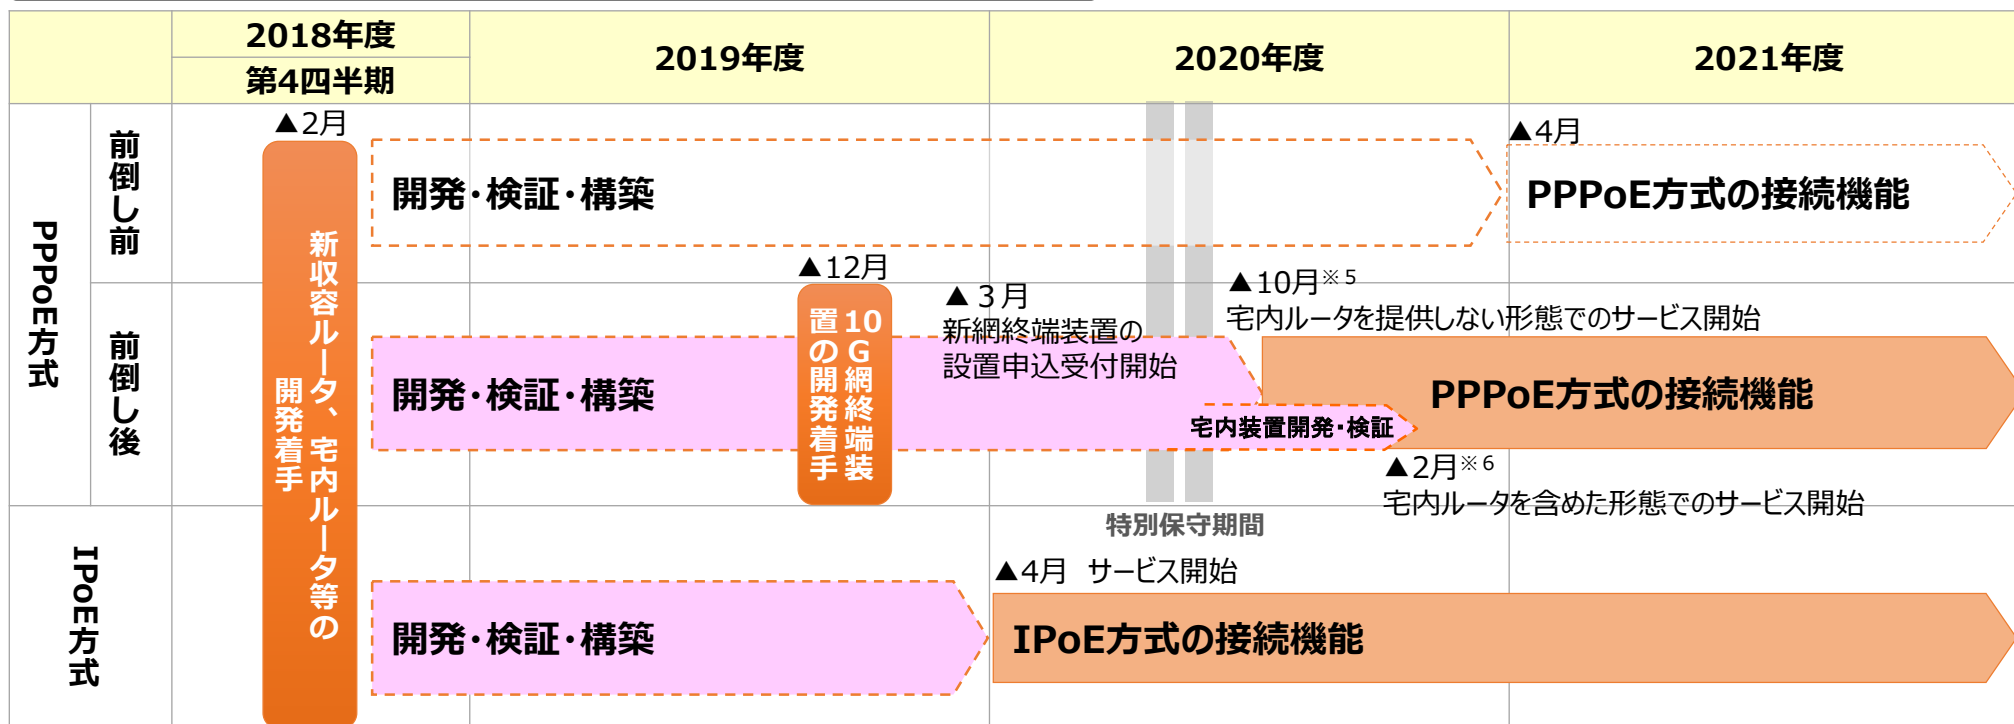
| | 2018年度 第4四半期 | 2019年度 | 2020年度 | 2021年度 |
|---|---|---|---|---|

PPPoE方式

前倒し前

▲2月

新収容ルータ、宅内ルータ等の開発着手

開発・検証・構築

▲4月

PPPoE方式の接続機能

前倒し後

開発・検証・構築

▲12月

10G網終端装置の開発着手

▲３月
新網終端装置の設置申込受付開始

▲10月※５
宅内ルータを提供しない形態でのサービス開始

PPPoE方式の接続機能

宅内装置開発・検証

▲2月※６
宅内ルータを含めた形態でのサービス開始

特別保守期間

IPoE方式

開発・検証・構築

▲4月　サービス開始

IPoE方式の接続機能